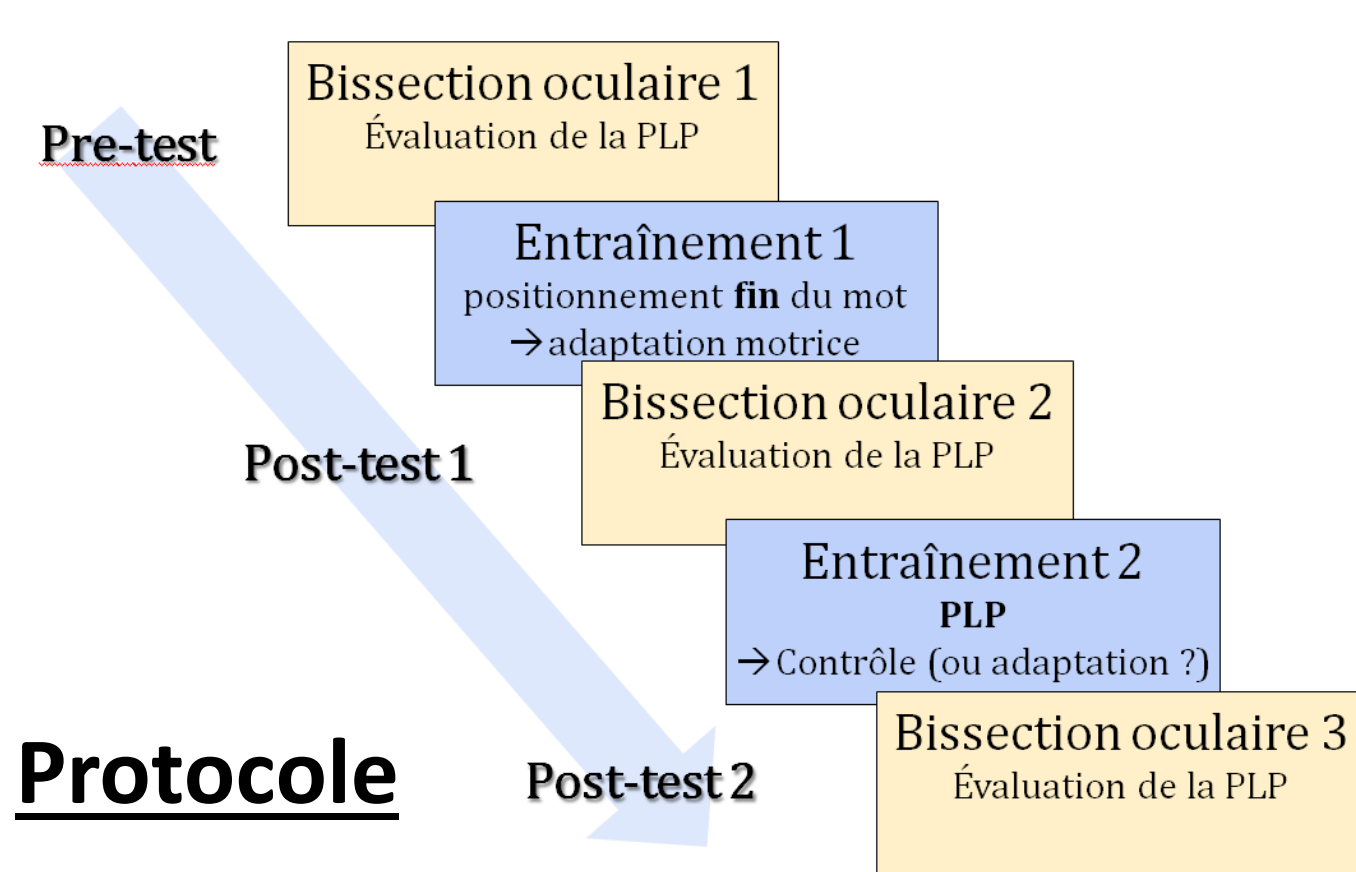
Pre-test

Bissection oculaire 1
Évaluation de la PLP

Entraînement 1
positionnement **fin** du mot
→adaptation motrice

Post-test 1

Bissection oculaire 2
Évaluation de la PLP

Entraînement 2
**PLP**
→Contrôle (ou adaptation ?)

Protocole

Post-test 2

Bissection oculaire 3
Évaluation de la PLP